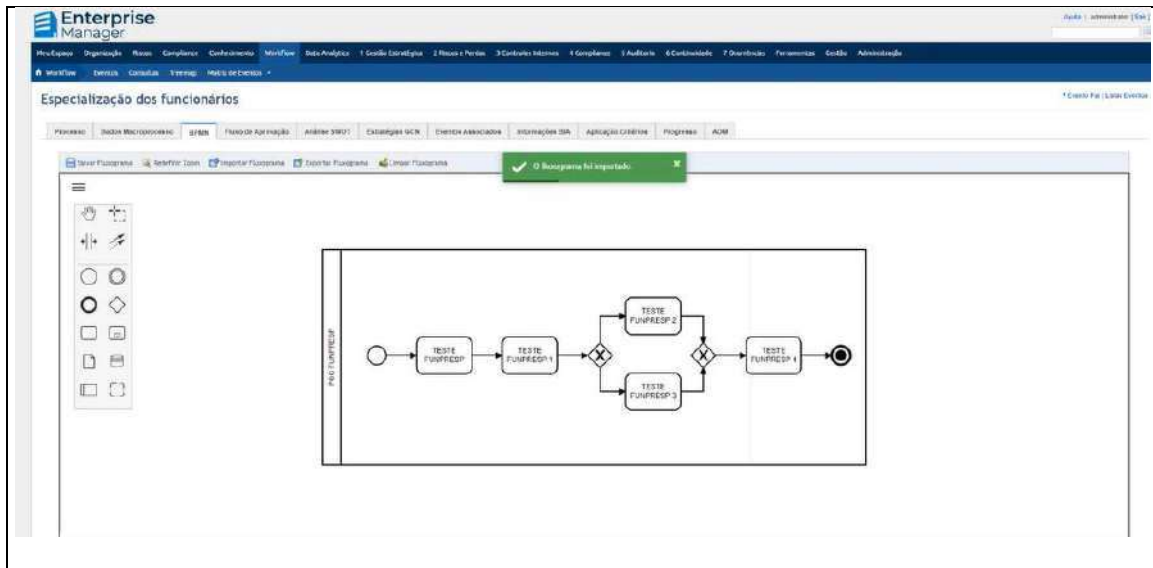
Enterprise Manager

Ajuda | administrator [Sair]

Meu Espaço Organização Riscos Compliance Conhecimento Workflow Data Analytics 1 Gestão Estratégica 2 Riscos e Perdas 3 Controles Internos 4 Compliance 5 Auditoria 6 Continuidade 7 Ouvidoria Ferramentas Gestão Administração

Workflow Eventos Consultas Treemap Matriz de Eventos

Especialização dos funcionários

Evento Pai | Listar Eventos

Processo Dados Macroprocesso BPMN Fluxo de Aprovação Análise SWOT Estratégias GCN Eventos Associados Informações BIA Aplicação Critérios Progresso ADM

Salvar Fluxograma Redefinir Zoom Importar Fluxograma Exportar Fluxograma Limpar Fluxograma

O fluxograma foi importado.

Pool FUNPRESP

TESTE FUNPRESP

TESTE FUNPRESP 1

TESTE FUNPRESP 2

TESTE FUNPRESP 3

TESTE FUNPRESP 4